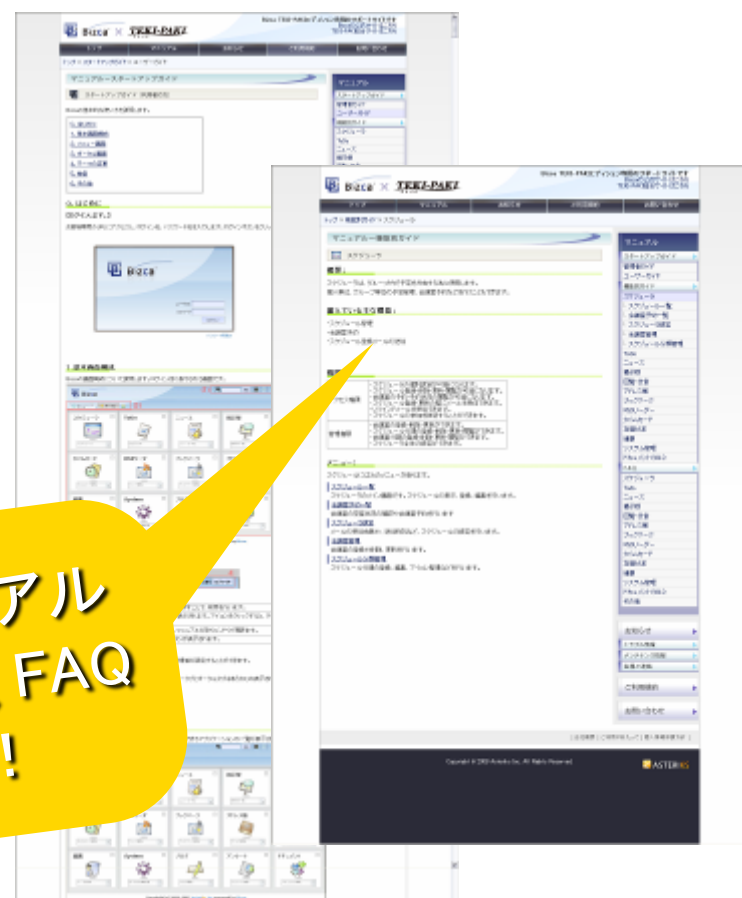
Bizca × TEKI-PAKI

マニュアル－スタートアップガイド

Bizca

Bizca × TEKI-PAKI

マニュアル－機能別ガイド

スケジュール

概要

メニュー

マニュアル

お知らせ

ご利用規約

お問い合わせ

ASTERIA

アル
FAQ
!